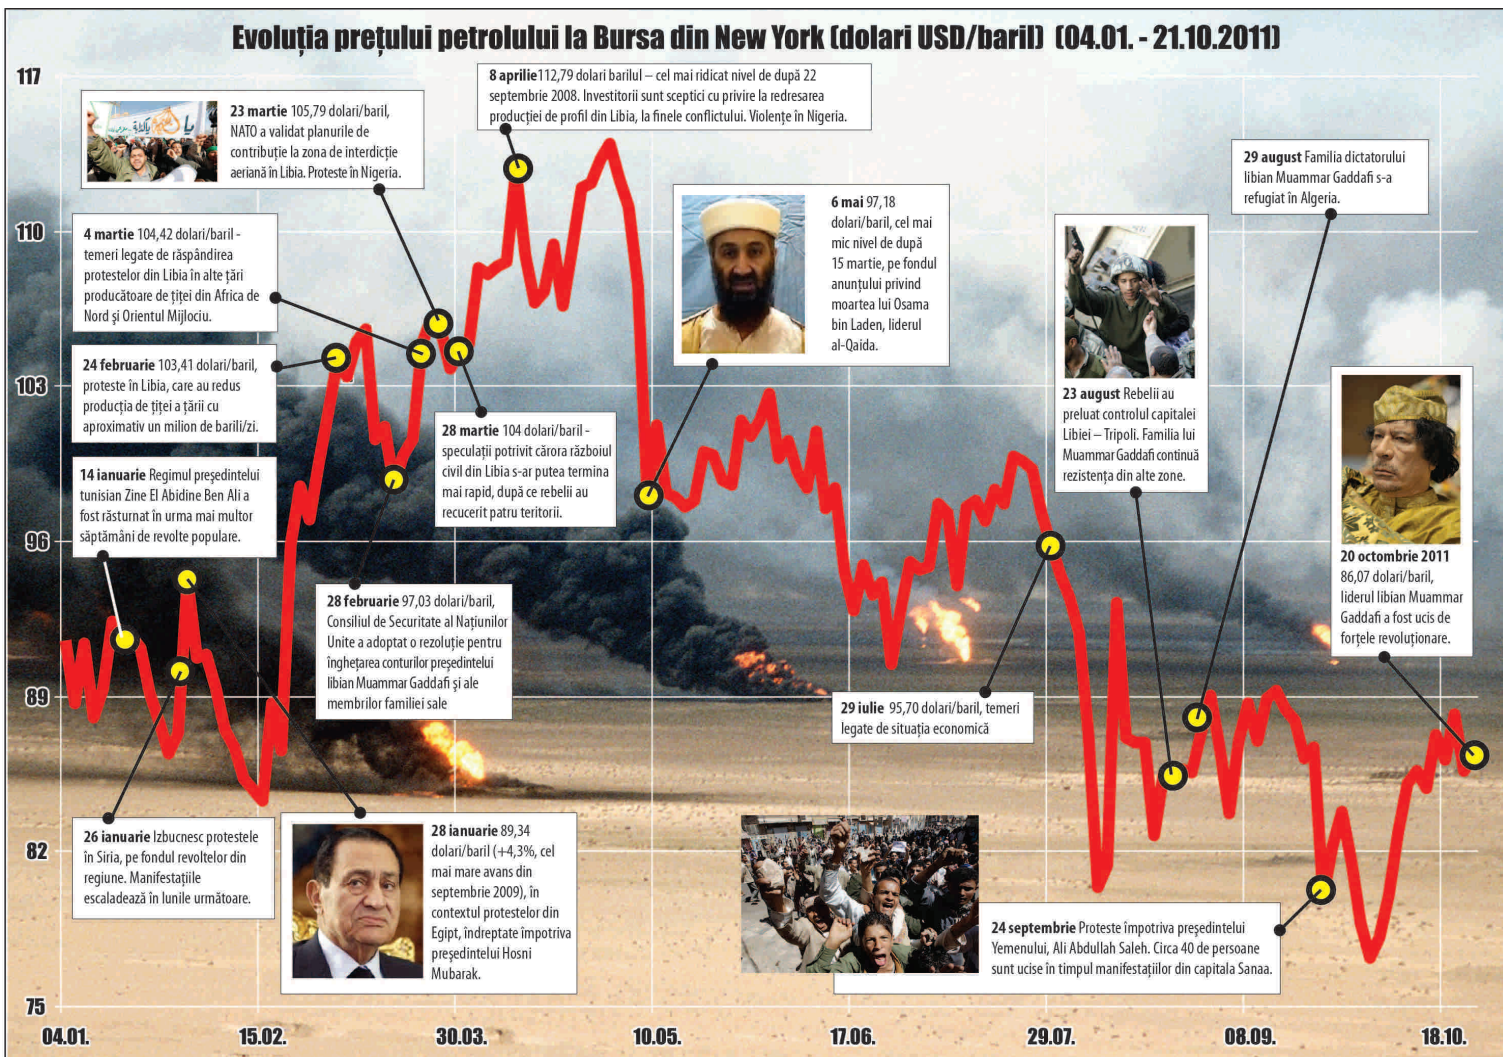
Evoluția prețului petrolului la Bursa din New York (dolari USD/baril) (04.01. - 21.10.2011)

117

110

103

96

89

82

75

**8 aprilie** 112,79 dolari barilul – cel mai ridicat nivel de după 22 septembrie 2008. Investitorii sunt sceptici cu privire la redresarea producției de profil din Libia, la finele conflictului. Violențe în Nigeria.

**23 martie** 105,79 dolari/baril, NATO a validat planurile de contribuție la zona de interdicție aeriană în Libia. Proteste în Nigeria.

**4 martie** 104,42 dolari/baril - temeri legate de răspândirea protestelor din Libia în alte țări producătoare de țiței din Africa de Nord și Orientul Mijlociu.

**24 februarie** 103,41 dolari/baril, proteste în Libia, care au redus producția de țiței a țării cu aproximativ un milion de barili/zi.

**14 ianuarie** Regimul președintelui tunisian Zine El Abidine Ben Ali a fost răsturnat în urma mai multor săptămâni de revolte populare.

**28 martie** 104 dolari/baril - speculații potrivit cărora războiul civil din Libia s-ar putea termina mai rapid, după ce rebelii au recucerit patru teritorii.

**6 mai** 97,18 dolari/baril, cel mai mic nivel de după 15 martie, pe fondul anunțului privind moartea lui Osama bin Laden, liderul al-Qaida.

**29 august** Familia dictatorului libian Muammar Gaddafi s-a refugiat în Algeria.

**23 august** Rebelii au preluat controlul capitalei Libiei – Tripoli. Familia lui Muammar Gaddafi continuă rezistența din alte zone.

**20 octombrie 2011** 86,07 dolari/baril, liderul libian Muammar Gaddafi a fost ucis de forțele revoluționare.

**28 februarie** 97,03 dolari/baril, Consiliul de Securitate al Națiunilor Unite a adoptat o rezoluție pentru înghețarea conturilor președintelui libian Muammar Gaddafi și ale membrilor familiei sale

**29 iulie** 95,70 dolari/baril, temeri legate de situația economică

**26 ianuarie** Izbucnesc protestele în Siria, pe fondul revoltelor din regiune. Manifestațiile escaladează în lunile următoare.

**28 ianuarie** 89,34 dolari/baril (+4,3%, cel mai mare avans din septembrie 2009), în contextul protestelor din Egipt, îndreptate împotriva președintelui Hosni Mubarak.

**24 septembrie** Proteste împotriva președintelui Yemenului, Ali Abdullah Saleh. Circa 40 de persoane sunt ucise în timpul manifestațiilor din capitala Sanaa.

04.01. 15.02. 30.03. 10.05. 17.06. 29.07. 08.09. 18.10.